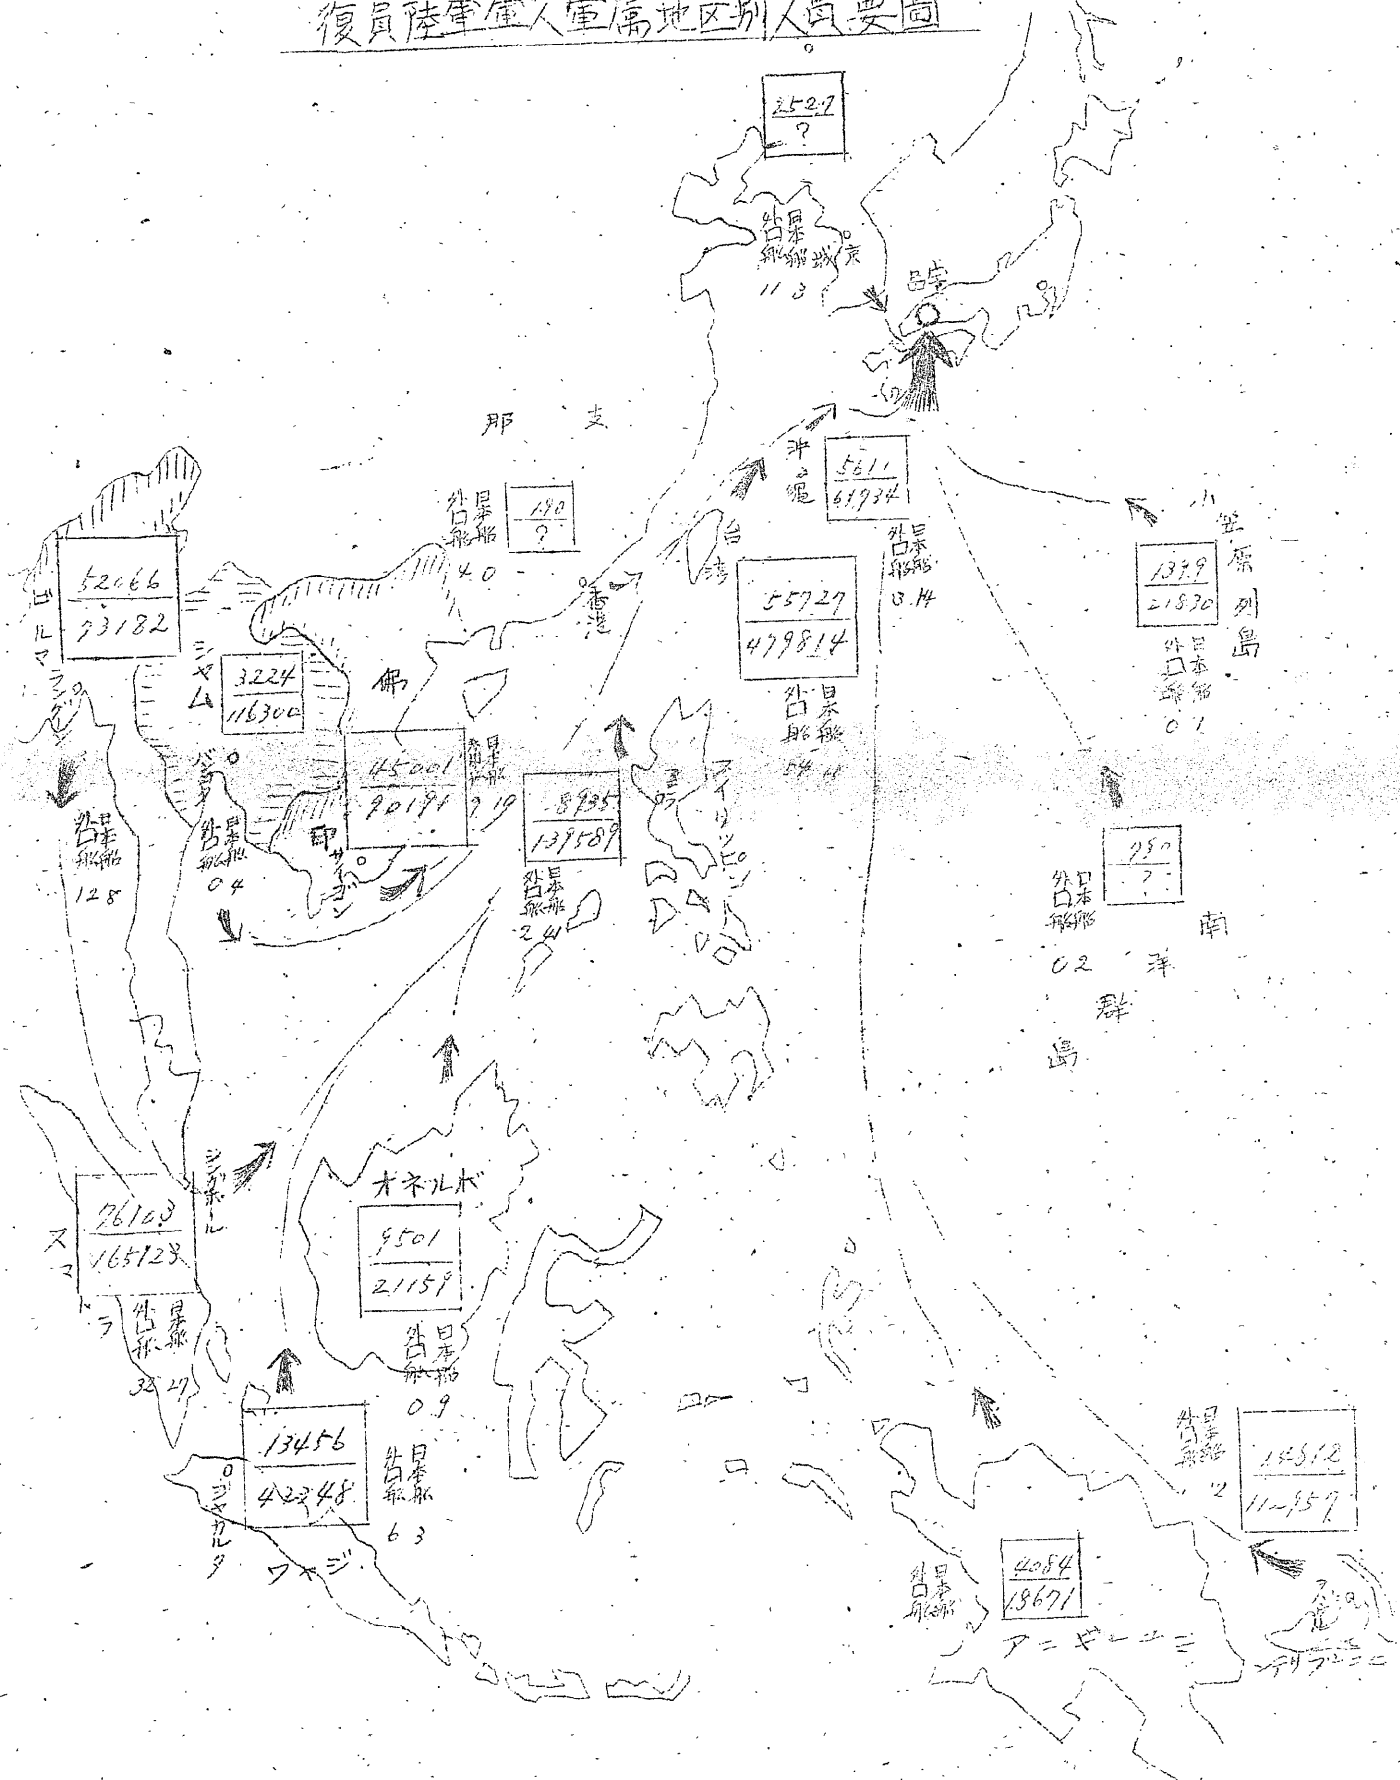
復員陸軍軍人軍属地区別人員要図

2527
?

外日本船
口船
11.3

京城

呉

那　支

外日本船
口
4.0

190
?

沖縄

5611
61934

外日本船
口船
3.14

香港

台湾

55727
479814

外日本船
口船
54.4

小笠原列島

1399
21830

外日本船
口
0.1

ビルマ
ラングーン

52066
73182

外日本船
口船
12.8

シャム

3224
116300

バンコク

外日本船
口
0.4

仏印

45001
90191

外日本船
口
7.19

サイゴン

8935
139589

外日本船
口船
2.41

比島
フィリッピン

250
?

外日本船
口船
0.2

南洋群島

スマトラ

26103
165123

外日本船
口
32.47

シンガポール

オネルボ

9501
21159

外日本船
口
0.9

13456
42348

外日本船
口
6.3

ジャカルタ

ワャジ

外日本船
口船
2

15812
11457

4084
19671

外日本船
口

アニギーユニ

ラバウル

アデリラエニ